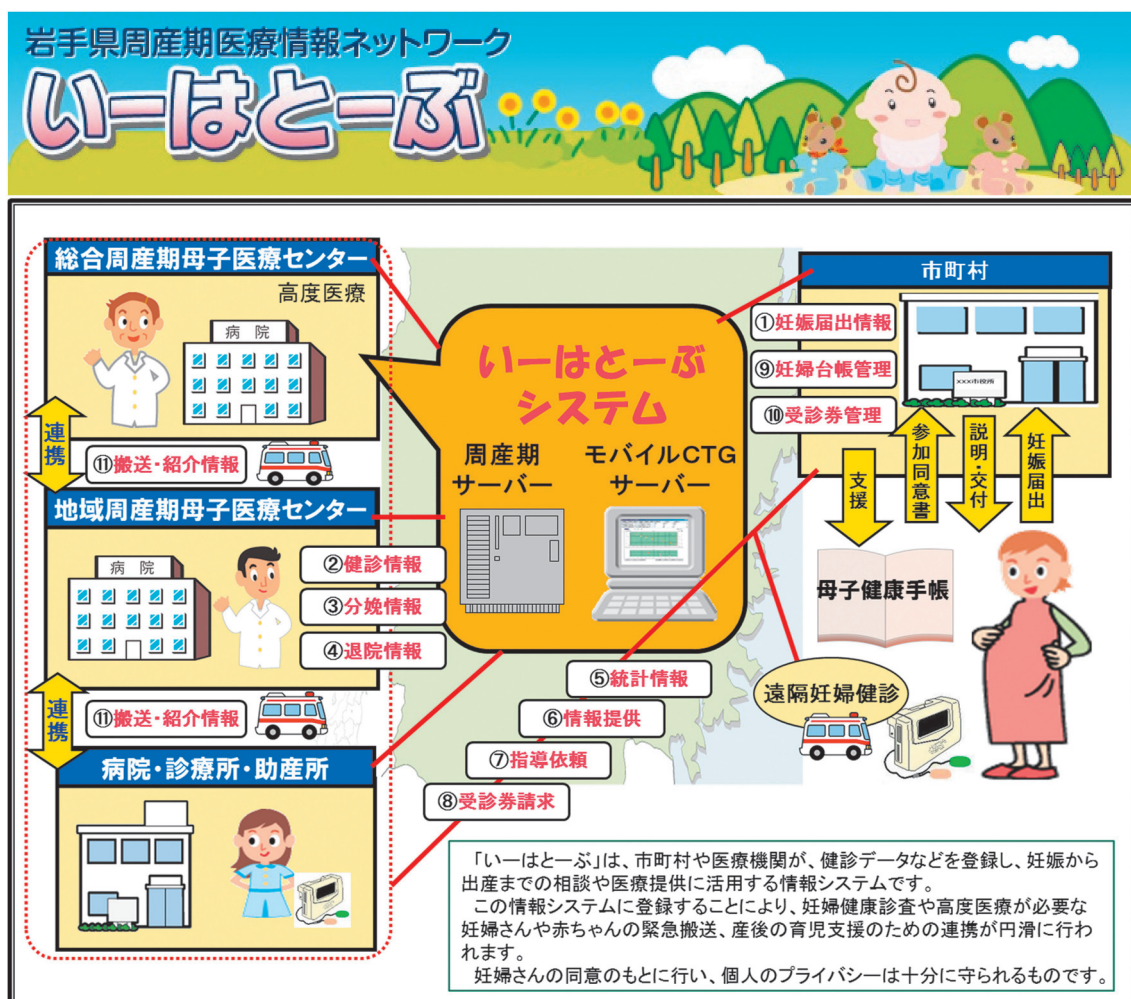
岩手県周産期医療情報ネットワーク
いーはとーぶ

総合周産期母子医療センター
高度医療
病院

連携
⑪搬送・紹介情報

地域周産期母子医療センター
病院
②健診情報
③分娩情報
④退院情報

連携
⑪搬送・紹介情報

病院・診療所・助産所

いーはとーぶ
システム
周産期
サーバー
モバイルCTG
サーバー

⑤統計情報
⑥情報提供
⑦指導依頼
⑧受診券請求

市町村
①妊娠届出情報
⑨妊婦台帳管理
⑩受診券管理
○○○市役所
支援
参加同意書
説明・交付
妊娠届出

母子健康手帳

遠隔妊婦健診

「いーはとーぶ」は、市町村や医療機関が、健診データなどを登録し、妊娠から出産までの相談や医療提供に活用する情報システムです。
この情報システムに登録することにより、妊婦健康診査や高度医療が必要な妊婦さんや赤ちゃんの緊急搬送、産後の育児支援のための連携が円滑に行われます。
妊婦さんの同意のもとに行い、個人のプライバシーは十分に守られるものです。